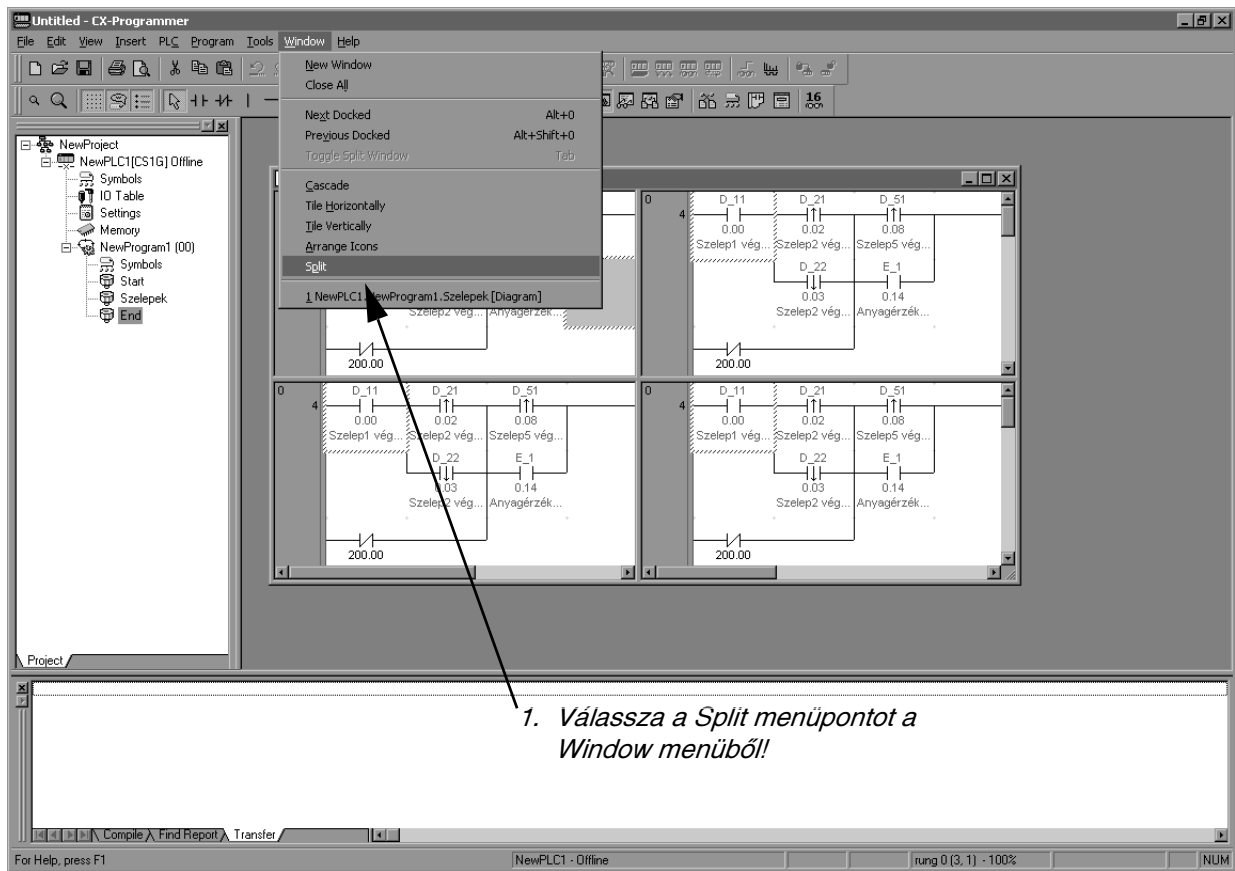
Untitled - CX-Programmer

File Edit View Insert PLC Program Tools Window Help

New Window
Close All
Next Docked Alt+0
Previous Docked Alt+Shift+0
Toggle Split Window Tab
Cascade
Tile Horizontally
Tile Vertically
Arrange Icons
Split
1 NewPLC1.NewProgram1.Szelepek [Diagram]

NewProject
NewPLC1[CS1G] Offline
Symbols
IO Table
Settings
Memory
NewProgram1 (00)
Symbols
Start
Szelepek
End

Project

0
4
D_11
0.00
Szelep1 vég...
D_21
0.02
Szelep2 vég...
D_51
0.08
Szelep5 vég...
D_22
0.03
Szelep2 vég...
E_1
0.14
Anyagérzék...
200.00

0
4
D_11
0.00
Szelep1 vég...
D_21
0.02
Szelep2 vég...
D_51
0.08
Szelep5 vég...
D_22
0.03
Szelep2 vég...
E_1
0.14
Anyagérzék...
200.00

0
4
D_11
0.00
Szelep1 vég...
D_21
0.02
Szelep2 vég...
D_51
0.08
Szelep5 vég...
D_22
0.03
Szelep2 vég...
E_1
0.14
Anyagérzék...
200.00

Szelep2 vég... Anyagérzék...
200.00

1. Válassza a Split menüpontot a Window menüből!

Compile Find Report Transfer

For Help, press F1
NewPLC1 - Offline
rung 0 (3, 1) - 100%
NUM